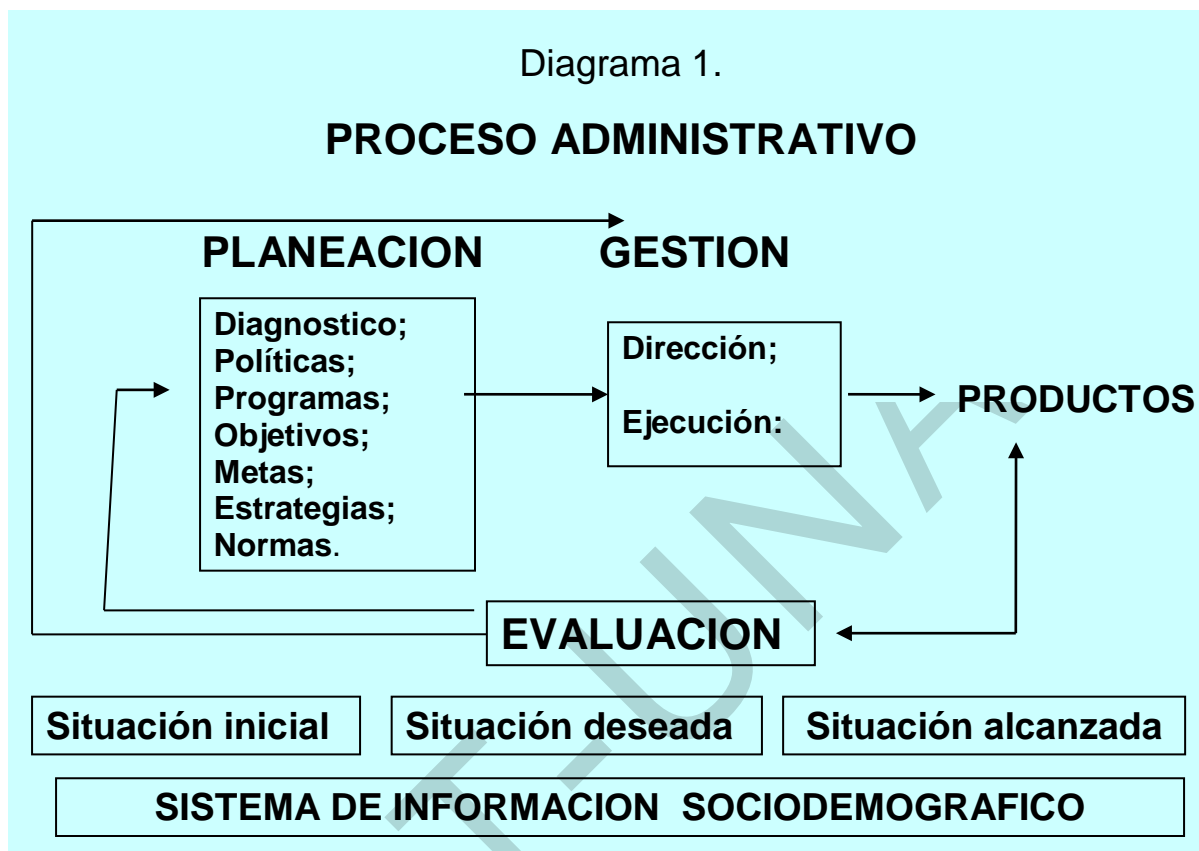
Diagrama 1.

PROCESO ADMINISTRATIVO

PLANEACION

GESTION

Diagnostico;
Políticas;
Programas;
Objetivos;
Metas;
Estrategias;
Normas.

Dirección;

Ejecución:

PRODUCTOS

EVALUACION

Situación inicial

Situación deseada

Situación alcanzada

SISTEMA DE INFORMACION SOCIODEMOGRAFICO

T-UNA